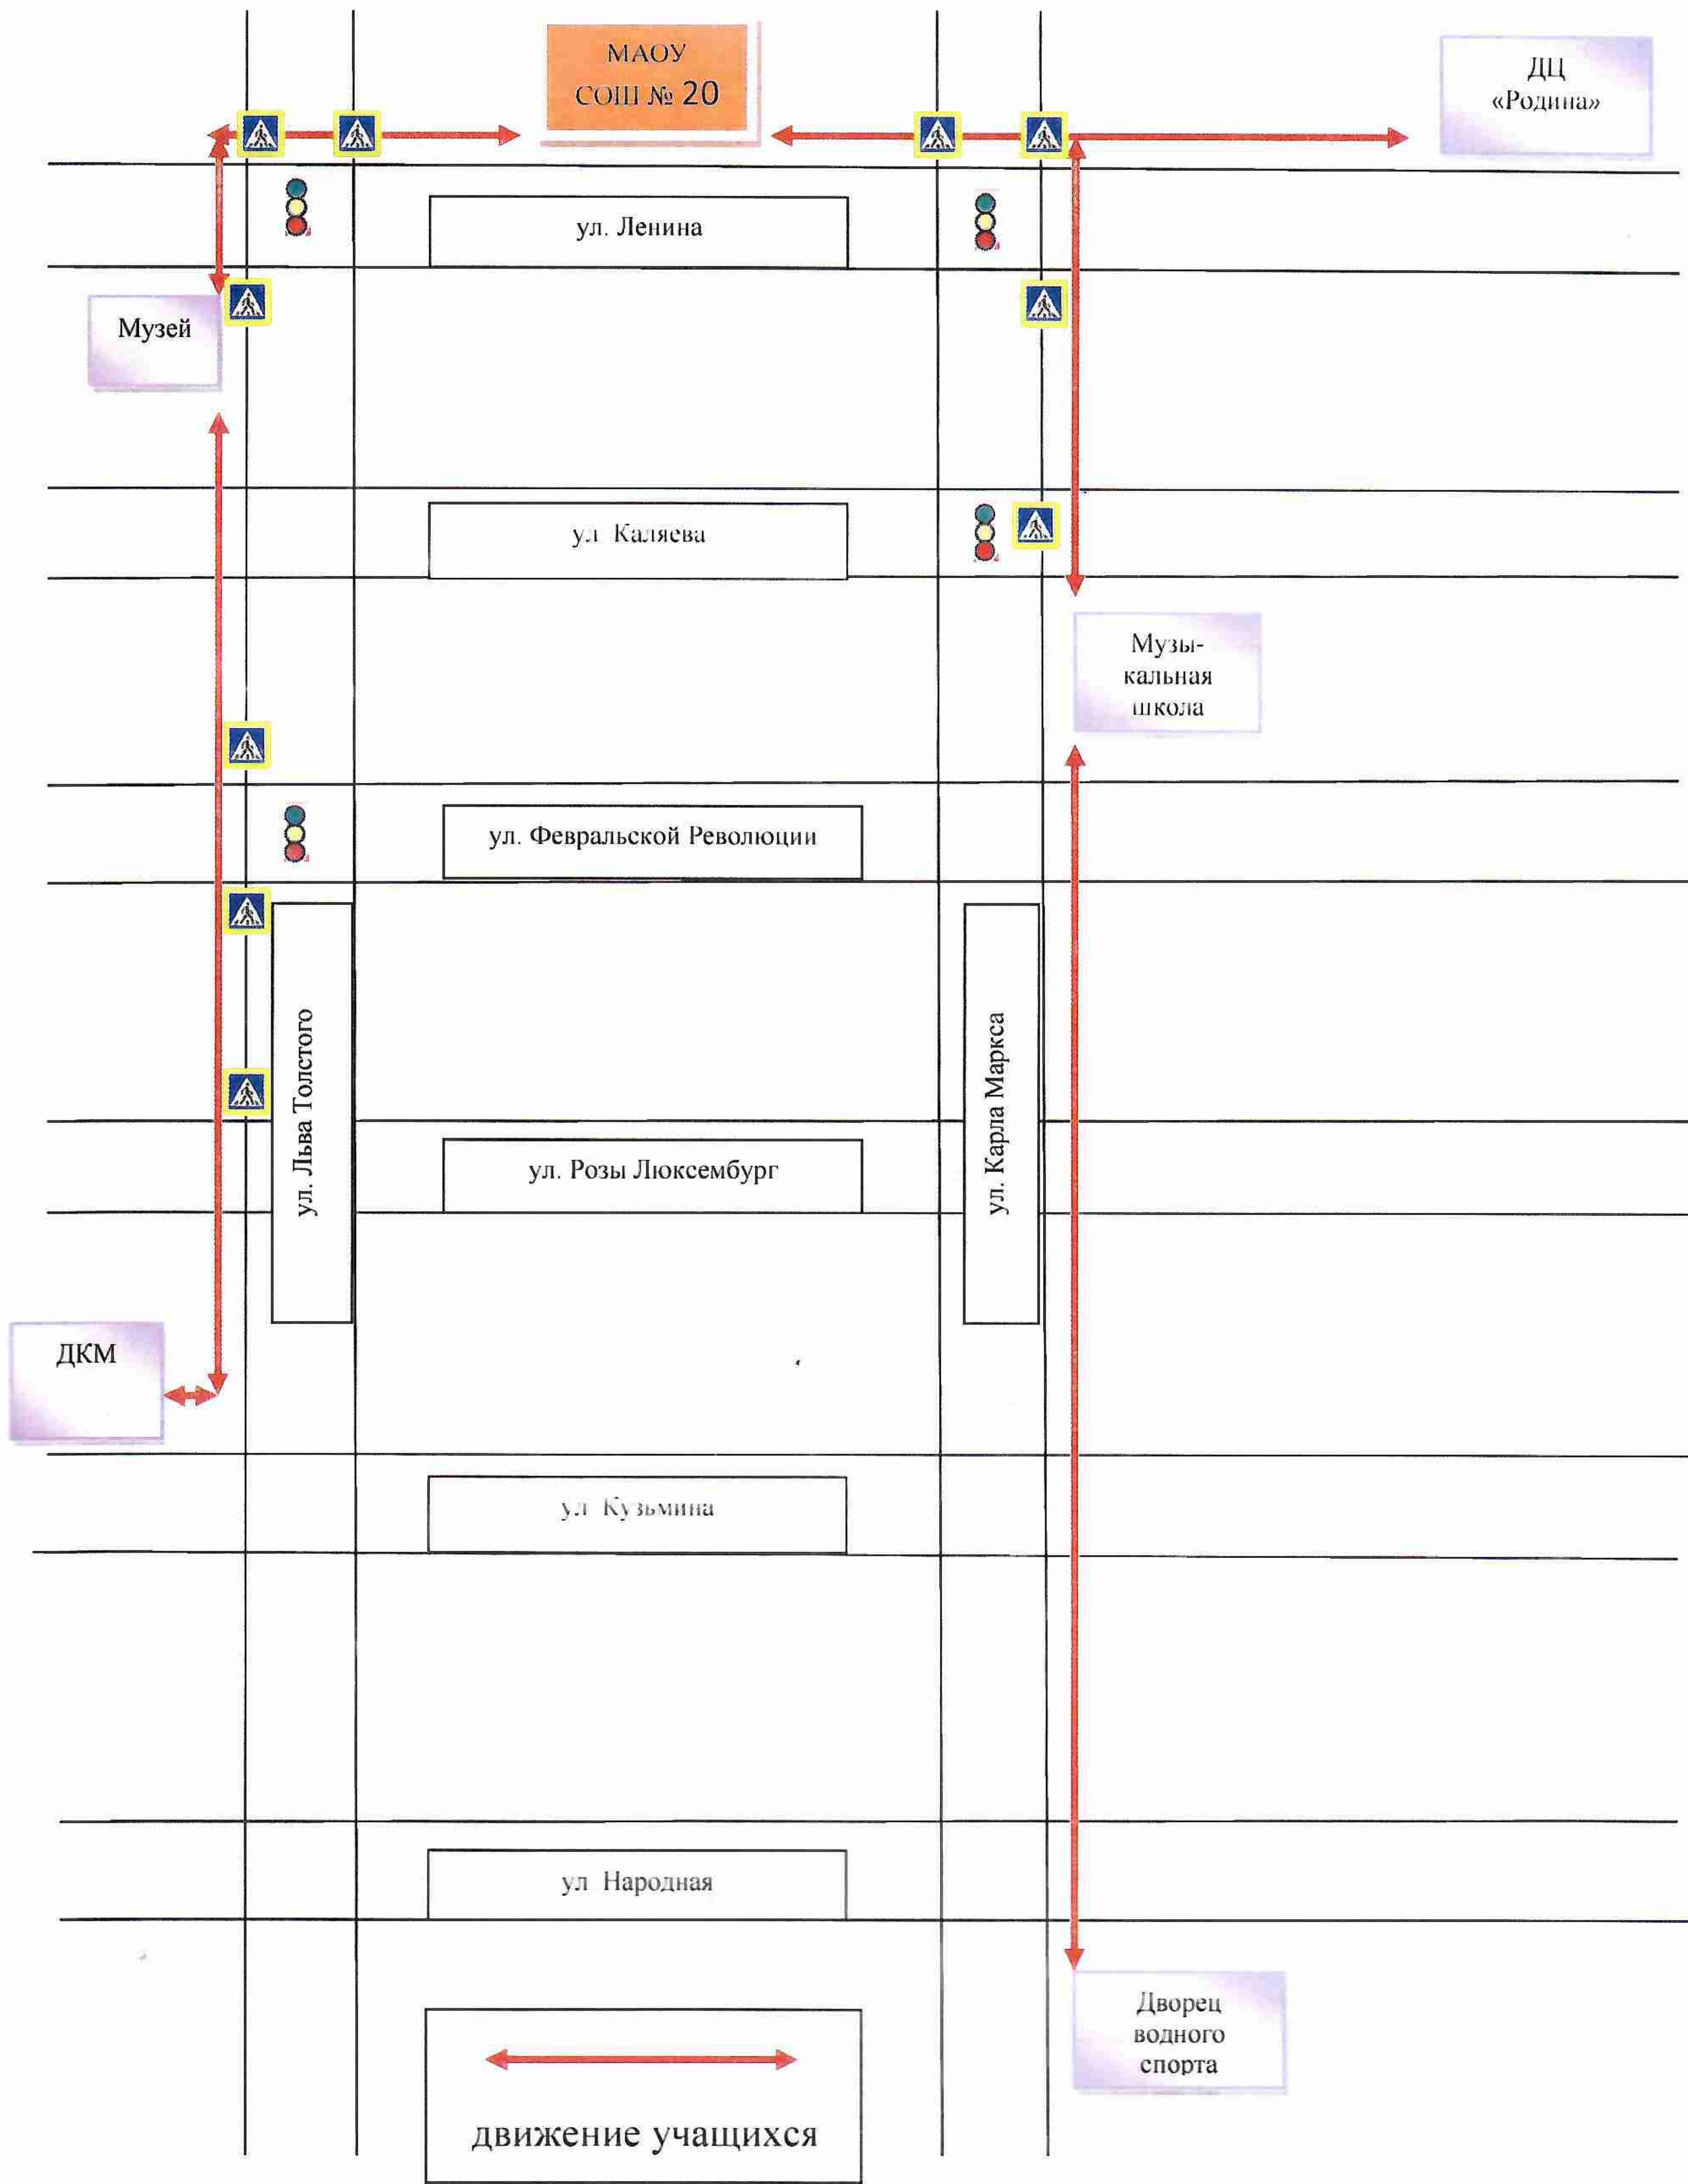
МАОУ СОШ № 20

ДЦ «Родина»

ул. Ленина

Музей

ул Каляева

Музыкальная школа

ул. Февральской Революции

ул. Льва Толстого

ул. Карла Маркса

ул. Розы Люксембург

ДКМ

ул Кузьмина

ул Народная

Дворец водного спорта

движение учащихся